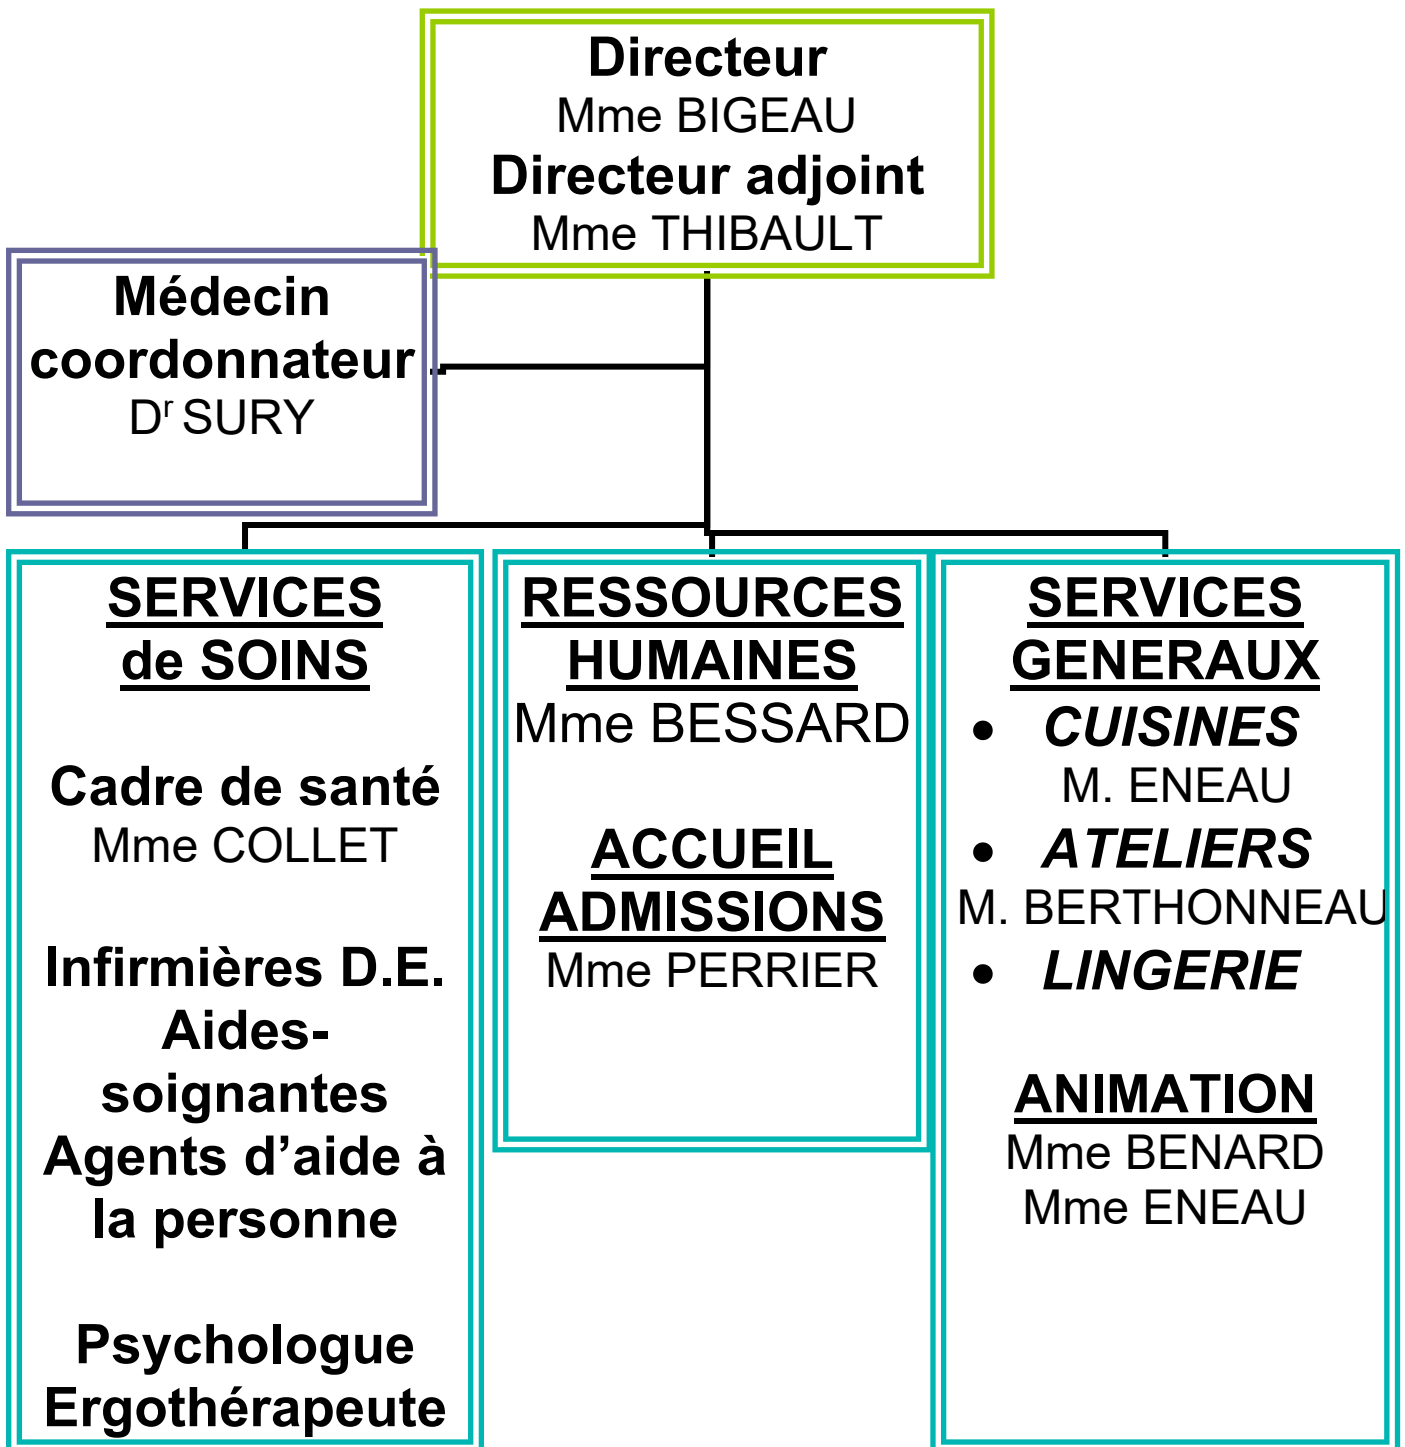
Directeur
Mme BIGEAU
Directeur adjoint
Mme THIBAULT

Médecin coordonnateur
D$^r$ SURY

SERVICES de SOINS

Cadre de santé
Mme COLLET

Infirmières D.E.
Aides-soignantes
Agents d'aide à la personne

Psychologue
Ergothérapeute

RESSOURCES HUMAINES
Mme BESSARD

ACCUEIL ADMISSIONS
Mme PERRIER

SERVICES GENERAUX
• CUISINES
M. ENEAU
• ATELIERS
M. BERTHONNEAU
• LINGERIE

ANIMATION
Mme BENARD
Mme ENEAU